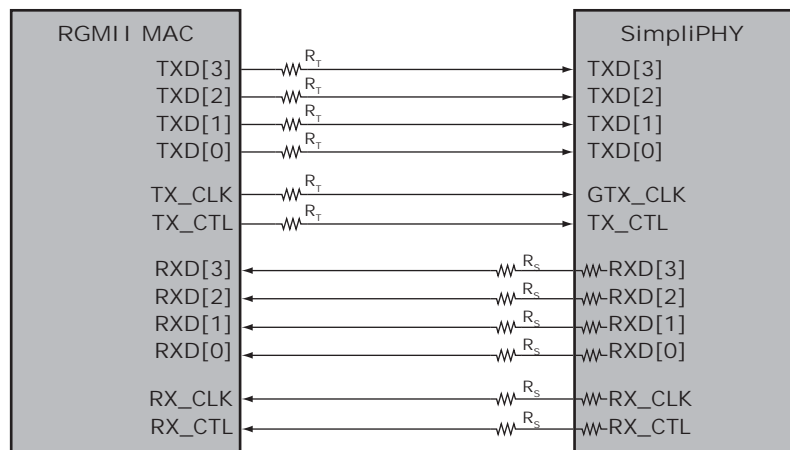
RGMII MAC

TXD[3]
TXD[2]
TXD[1]
TXD[0]

TX_CLK
TX_CTL

RXD[3]
RXD[2]
RXD[1]
RXD[0]

RX_CLK
RX_CTL

$R_T$
$R_T$
$R_T$
$R_T$
$R_T$
$R_T$

$R_S$
$R_S$
$R_S$
$R_S$
$R_S$
$R_S$

SimpliPHY

TXD[3]
TXD[2]
TXD[1]
TXD[0]

GTX_CLK
TX_CTL

RXD[3]
RXD[2]
RXD[1]
RXD[0]

RX_CLK
RX_CTL